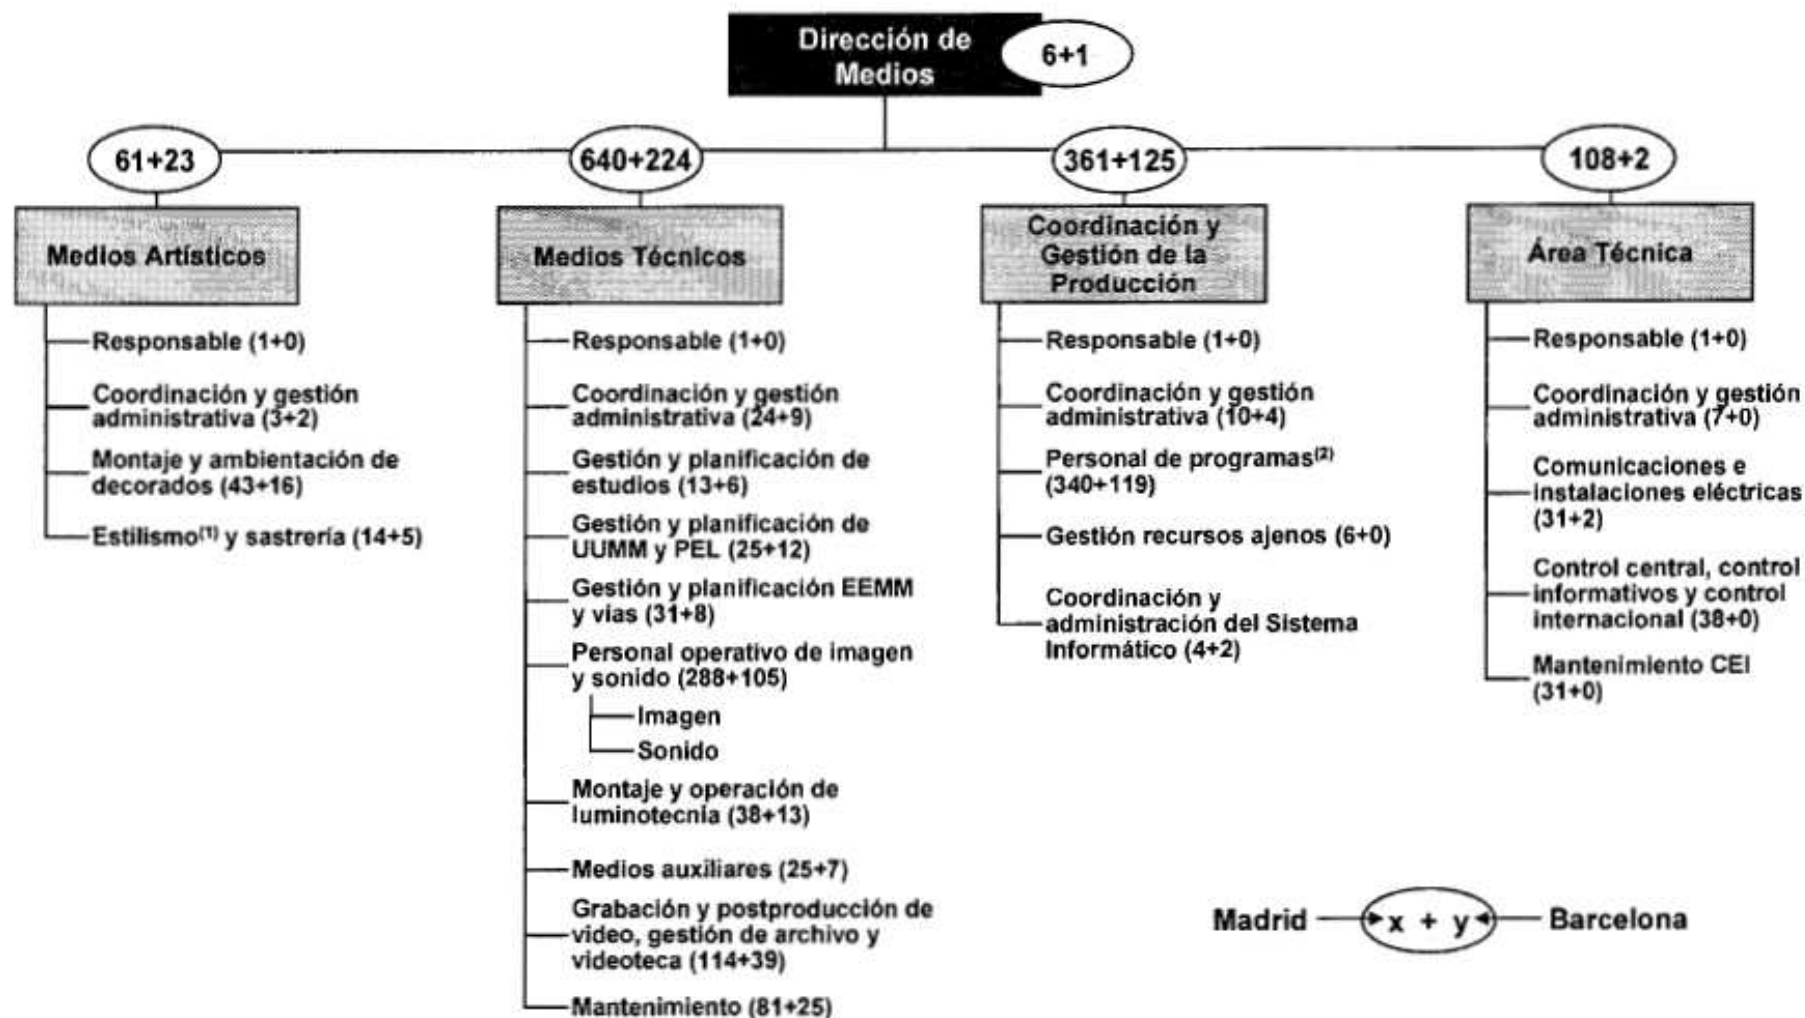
Dirección de Medios
6+1

61+23
Medios Artísticos
Responsable (1+0)
Coordinación y gestión administrativa (3+2)
Montaje y ambientación de decorados (43+16)
Estilismo$^{(1)}$ y sastrería (14+5)

640+224
Medios Técnicos
Responsable (1+0)
Coordinación y gestión administrativa (24+9)
Gestión y planificación de estudios (13+6)
Gestión y planificación de UUMM y PEL (25+12)
Gestión y planificación EEMM y vías (31+8)
Personal operativo de imagen y sonido (288+105)
Imagen
Sonido
Montaje y operación de luminotecnia (38+13)
Medios auxiliares (25+7)
Grabación y postproducción de video, gestión de archivo y videoteca (114+39)
Mantenimiento (81+25)

361+125
Coordinación y Gestión de la Producción
Responsable (1+0)
Coordinación y gestión administrativa (10+4)
Personal de programas$^{(2)}$ (340+119)
Gestión recursos ajenos (6+0)
Coordinación y administración del Sistema Informático (4+2)

108+2
Área Técnica
Responsable (1+0)
Coordinación y gestión administrativa (7+0)
Comunicaciones e instalaciones eléctricas (31+2)
Control central, control informativos y control internacional (38+0)
Mantenimiento CEI (31+0)

Madrid x + y Barcelona